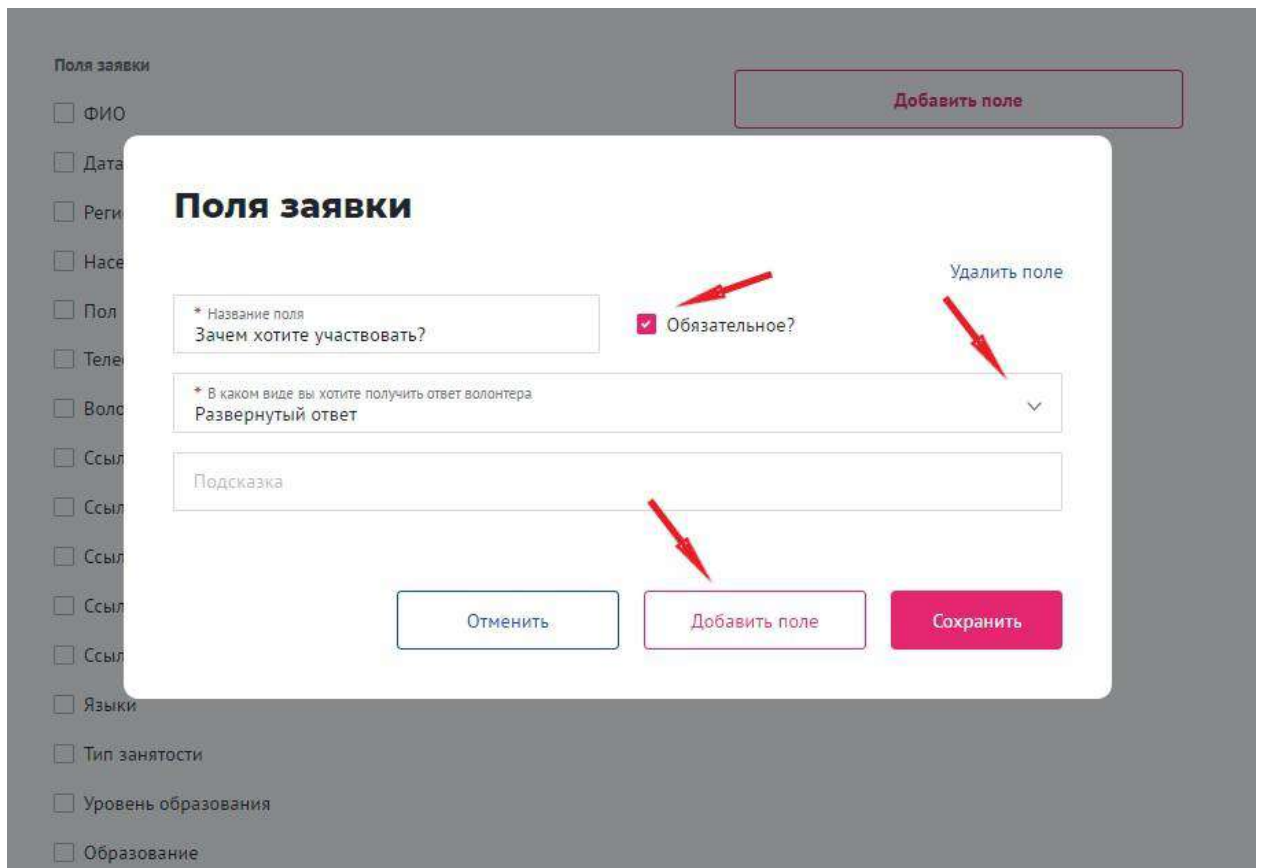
Поля заявки

ФИО

Дата

Реги

Насе

Пол

Теле

Воло

Ссыл

Ссыл

Ссыл

Ссыл

Ссыл

Языки

Тип занятости

Уровень образования

Образование

Добавить поле

Поля заявки

Удалить поле

* Название поля
Зачем хотите участвовать?

Обязательное?

* В каком виде вы хотите получить ответ волонтера
Развернутый ответ

Подсказка

Отменить

Добавить поле

Сохранить